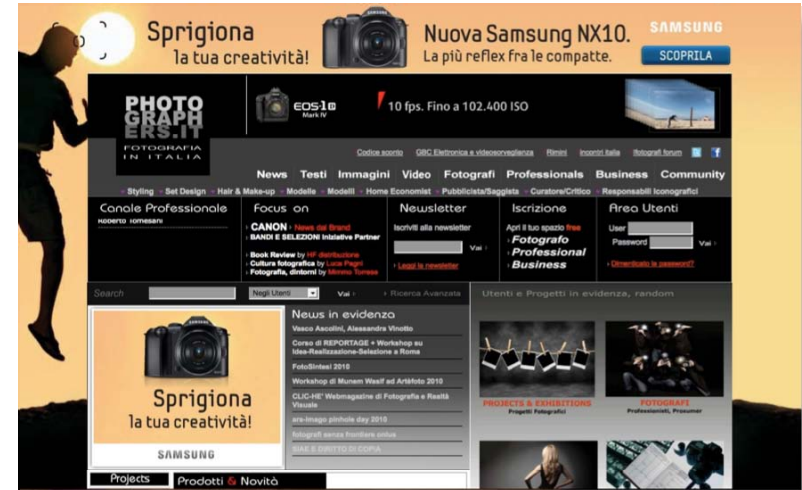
Sprigiona
la tua creatività!

Nuova Samsung NX10.
La più reflex fra le compatte.

SAMSUNG
SCOPRILA

PHOTOGRAPHERS.IT
FOTOGRAFIA IN ITALIA

EOS-1D Mark IV
10 fps. Fino a 102.400 ISO

Codice sconto GBC Elettronica e videosorveglianza Rimini Incontri Italia fotografi forum

News Testi Immagini Video Fotografi Professionals Business Community

Styling Set Design Hair & Make-up Modelle Modelli Home Economist Pubblicista/Saggista Curatore/Critico Responsabili Iconografici

Canale Professionale
Roberto Tomesani

Focus on
CANON News dal Brand
BANDI E SELEZIONI Iniziative Partner
Book Review by HF distribuzione
Cultura fotografica by Luca Pagni
Fotografia, dintorni by Mimmo Torrese

Newsletter
Iscriviti alla newsletter
Vai
Leggi la newsletter

Iscrizione
Apri il tuo spazio free
Fotografo
Professional
Business

Area Utenti
User
Password
Vai
Dimenticato la password?

Search
Negli Utenti
Vai
Ricerca Avanzata

Utenti e Progetti in evidenza, random

News in evidenza
Vasco Ascolini, Alessandra Vinotto
Corso di REPORTAGE + Workshop su Idea-Realizzazione-Selezione a Roma
FotoSintesi 2010
Workshop di Munem Wasif ad Artèfoto 2010
CLIC-HE' Webmagazine di Fotografia e Realtà Visuale
ars-imago pinhole day 2010
fotografi senza frontiere onlus
SIAE E DIRITTO DI COPIA

Sprigiona
la tua creatività!
SAMSUNG

PROJECTS & EXHIBITIONS
Progetti Fotografici

FOTOGRAFI
Professionisti, Prosumer

Projects
Prodotti & Novità